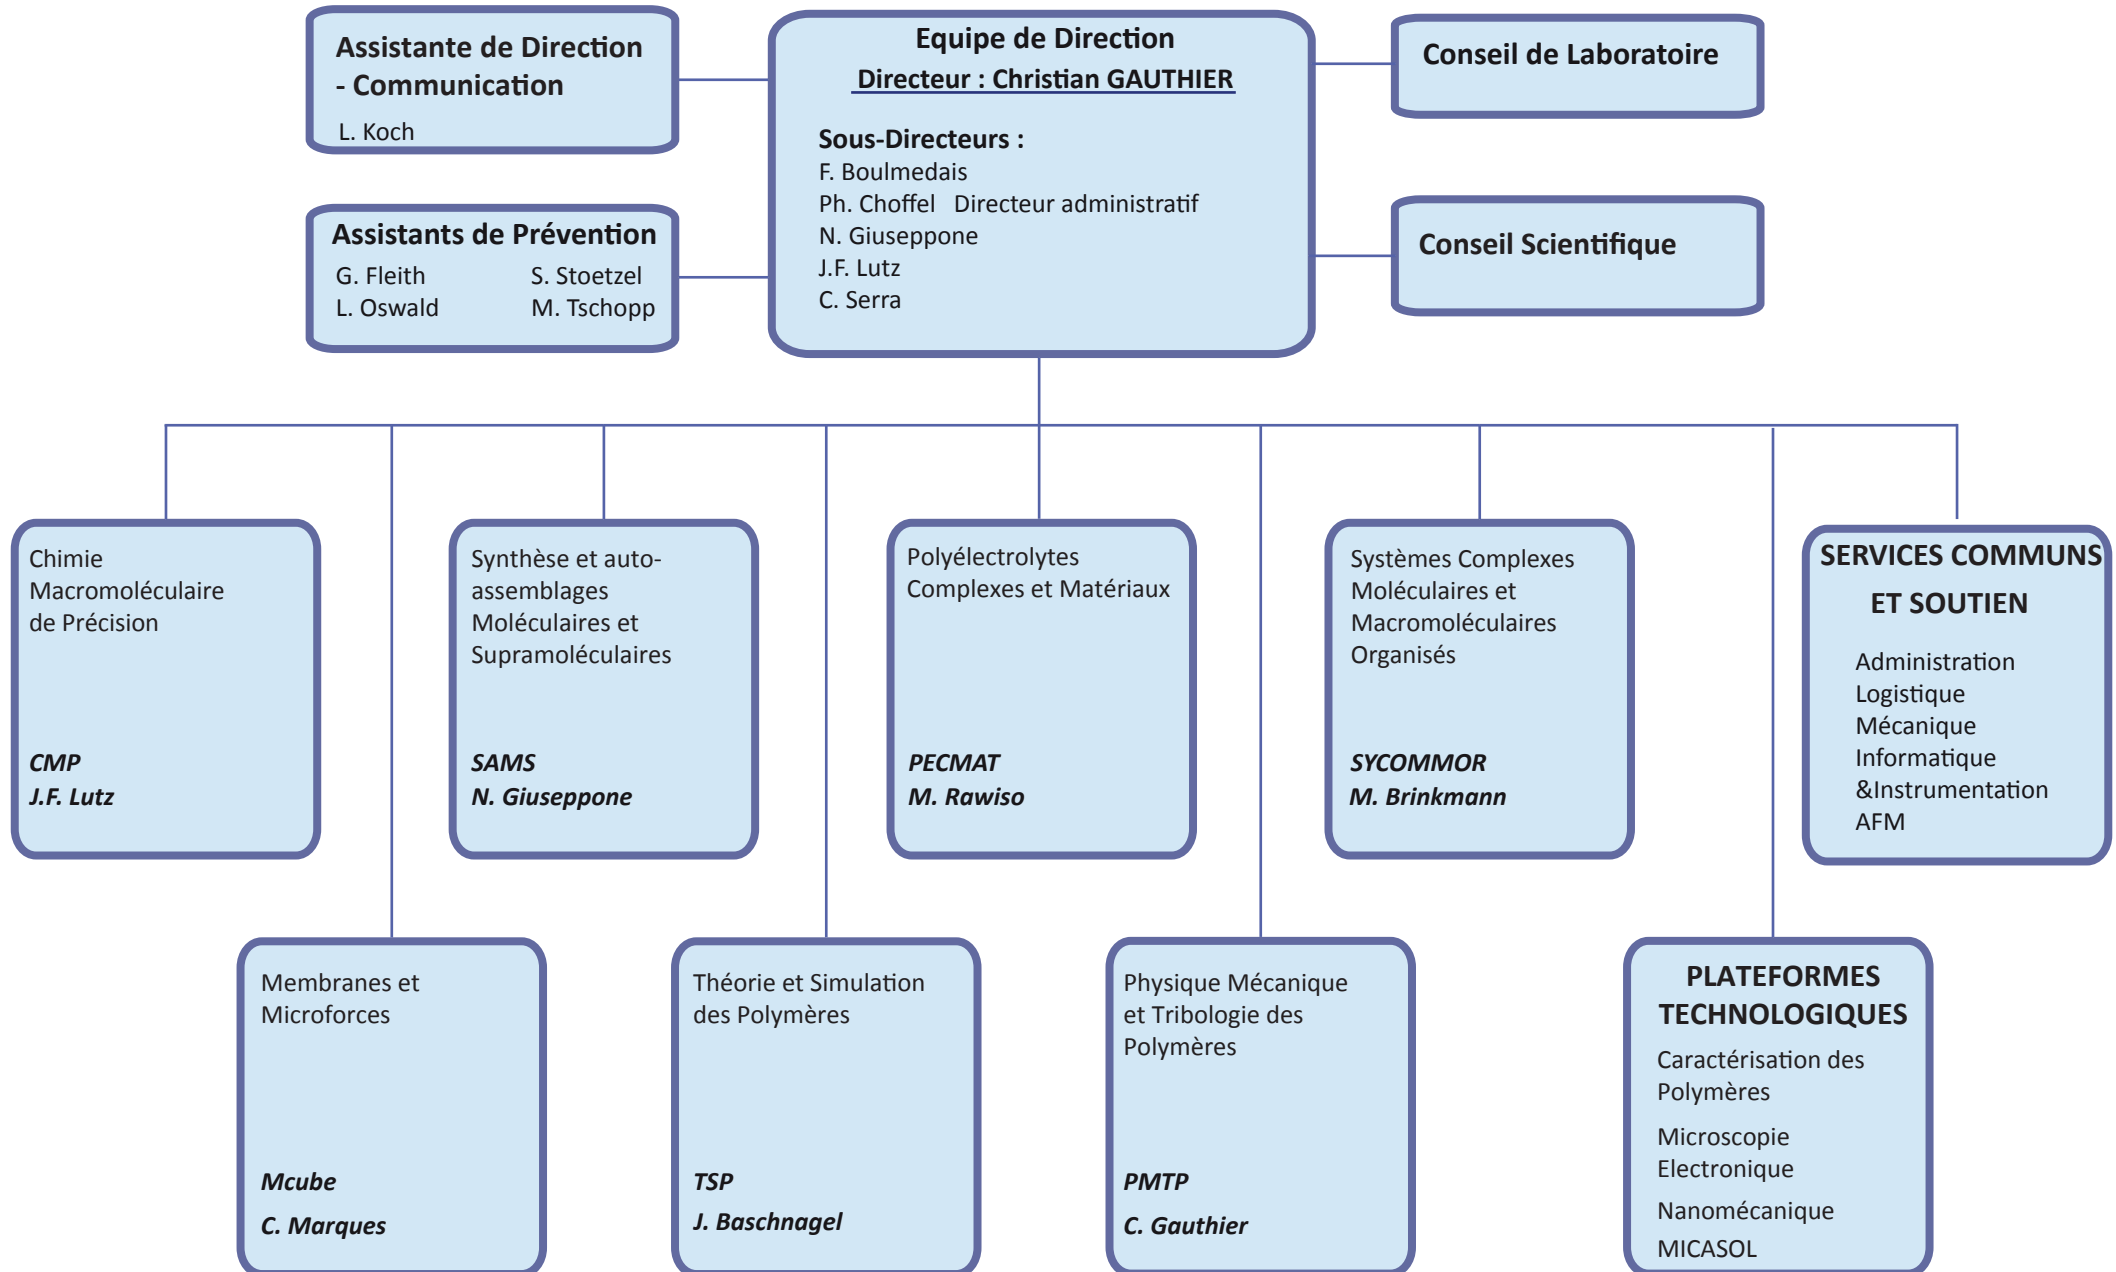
Assistante de Direction - Communication

L. Koch

Equipe de Direction

Directeur : Christian GAUTHIER

Sous-Directeurs :
F. Boulmedais
Ph. Choffel Directeur administratif
N. Giuseppone
J.F. Lutz
C. Serra

Conseil de Laboratoire

Assistants de Prévention

G. Fleith
L. Oswald

S. Stoetzel
M. Tschopp

Conseil Scientifique

Chimie Macromoléculaire de Précision

CMP
J.F. Lutz

Synthèse et auto-assemblages Moléculaires et Supramoléculaires

SAMS
N. Giuseppone

Polyélectrolytes Complexes et Matériaux

PECMAT
M. Rawiso

Systèmes Complexes Moléculaires et Macromoléculaires Organisés

SYCOMMOR
M. Brinkmann

SERVICES COMMUNS ET SOUTIEN

Administration
Logistique
Mécanique
Informatique &Instrumentation
AFM

Membranes et Microforces

Mcube
C. Marques

Théorie et Simulation des Polymères

TSP
J. Baschnagel

Physique Mécanique et Tribologie des Polymères

PMTP
C. Gauthier

PLATEFORMES TECHNOLOGIQUES

Caractérisation des Polymères

Microscopie Electronique

Nanomécanique

MICASOL